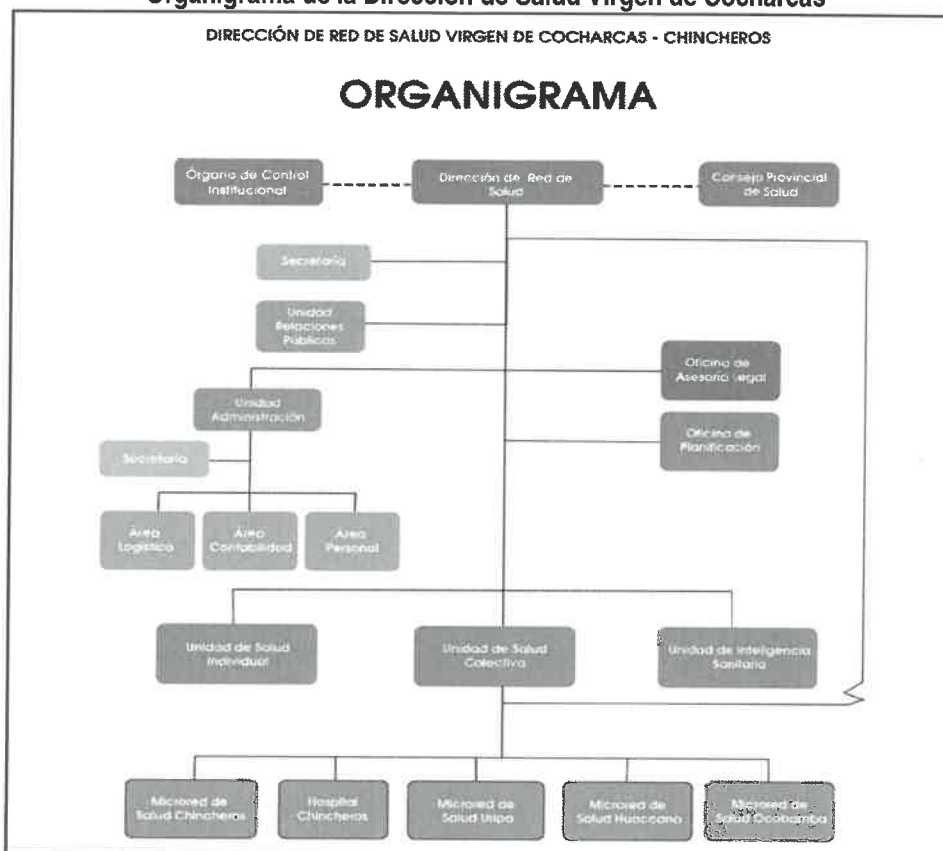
Organigrama de la Dirección de Salud Virgen de Cocharcas

DIRECCIÓN DE RED DE SALUD VIRGEN DE COCHARCAS - CHINCHEROS

ORGANIGRAMA

Órgano de Control Institucional

Dirección de Red de Salud

Consejo Provincial de Salud

Secretaria

Unidad Relaciones Públicas

Oficina de Asesoría Legal

Unidad Administración

Oficina de Planificación

Secretaria

Área Logística

Área Contabilidad

Área Personal

Unidad de Salud Individual

Unidad de Salud Colectiva

Unidad de Inteligencia Sanitaria

Microred de Salud Chincheros

Hospital Chincheros

Microred de Salud Uripa

Microred de Salud Huaccana

Microred de Salud Ocobamba